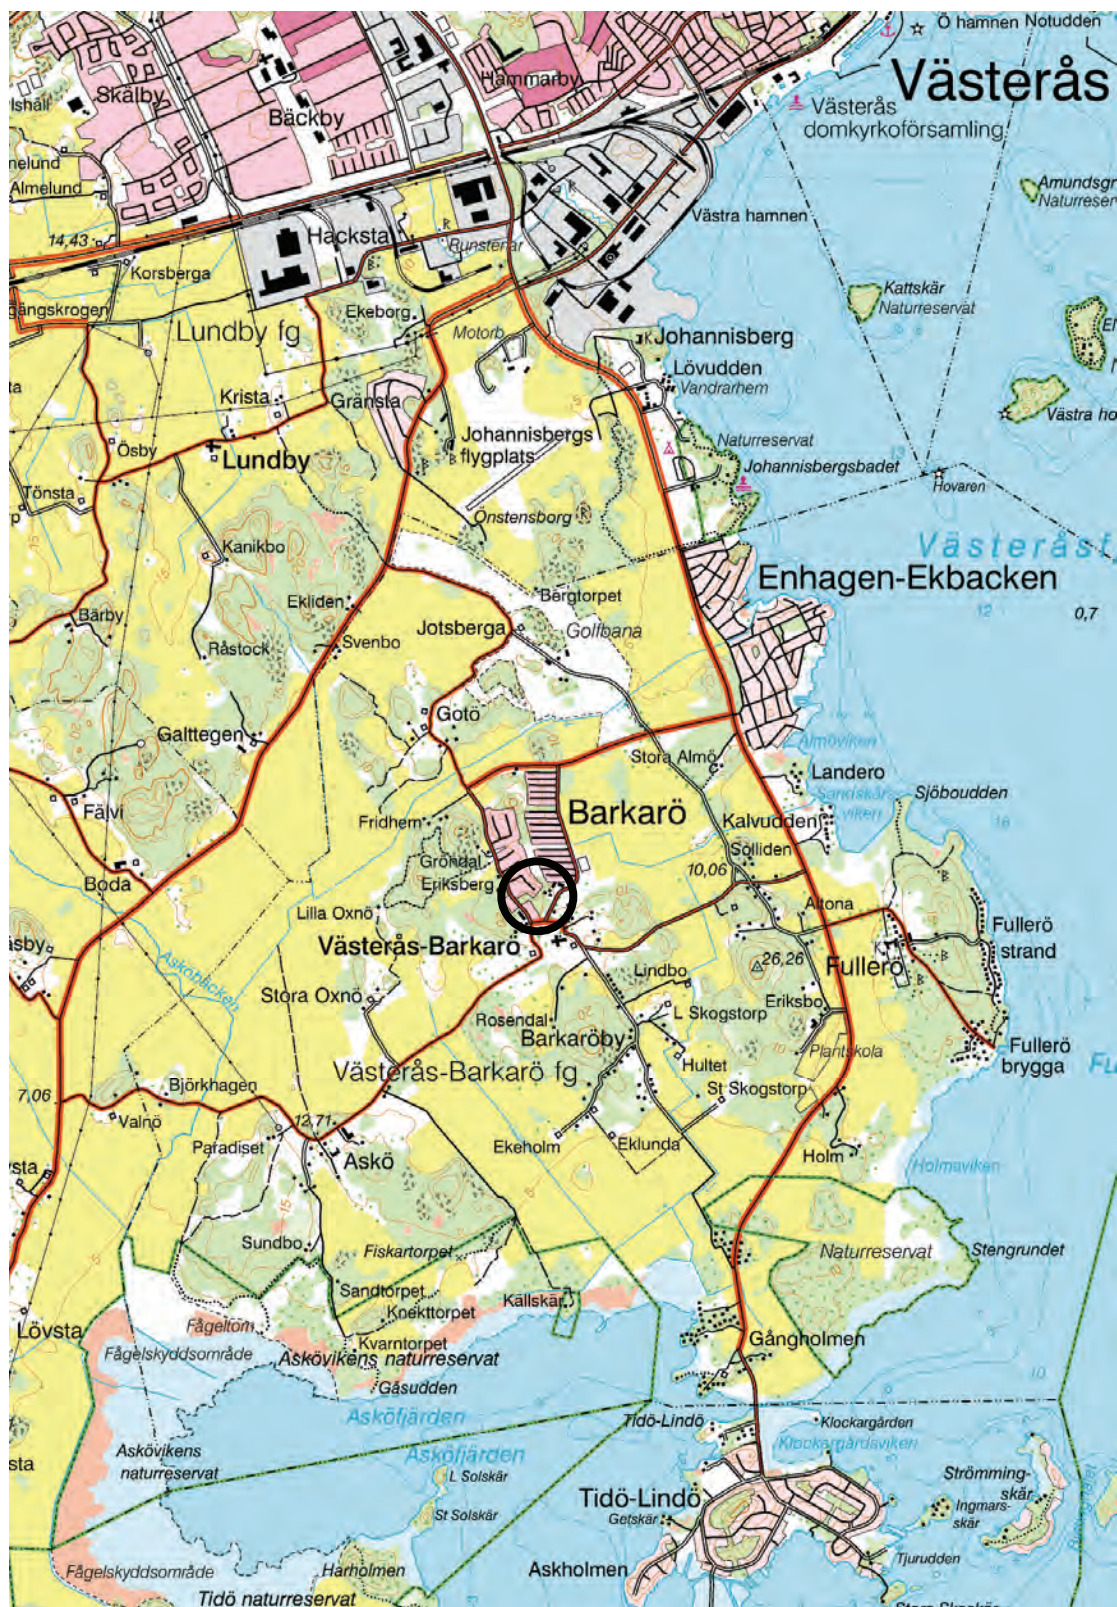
Ö hamnen Notudden
Västerås
Västerås domkyrkoförsamling
Skälby
Bäckby
Hammarby
lshäll
nelund
Almelund
14,43
Hackstа
Runsterar
Västra hamnen
Amundsgr Naturreser
Korsberga
gångskrogen
Ekeborg
Motorb
Kattskär Naturreservat
Lundby fg
Johannisberg
Lövudden
Vandrarhem
Krista
Gränsta
Johannisbergs flygplats
Naturreservat
Johannisbergsbadet
Västra ho
Hovaren
Ösby
Lundby
Tönsta
Önstensborg
Kanikbo
Västeråst
Enhagen-Ekbacken
Bergtorpet
Barby
Ekliden
Jotsberga
Golfbana
0,7
Råstock
Svenbo
Gotö
Galttegen
Almöviken
Stora Almö
Landero
Fälvi
Sandskär viken
Sjöboudden
Fridhem
Barkarö
Kalvudden
Gröndal
Solliden
Boda
Eriksberg
10,06
Lilla Oxnö
Altona
Fullerö strand
Västerås-Barkarö
26,26
Fullerö
Lindbo
Askobäcken
Stora Oxnö
Eriksbo
L Skogstorp
Rosendal
Barkaröby
Fullerö brygga
Plantskola
Hultet
Västerås-Barkarö fg
St Skogstorp
7,06
Björkhagen
Valnö
12,71
Paradiset
Askö
Ekeholm
Eklunda
Holm
Holmaviken
Sundbo
Fiskartorpet
Naturreservat
Stengrundet
Sandtorpet
Knekttorpet
Källskär
Lövsta
Fågeltorn
Gånghommen
Fågelskyddsområde
Kvarntorpet
Asköviikens naturreservat
Gäsudden
Asköfjärden
Tidö-Lindö
Klockargården
Klockargårdsviken
Asköfjärden
Askövikens naturreservat
L Solskär
Strömming-skär
Tidö-Lindö
Getskär
Ingmars-skär
St Solskär
Tjurudden
Fågelskyddsområde
Harholmen
Askholmen
Tidö naturreservat